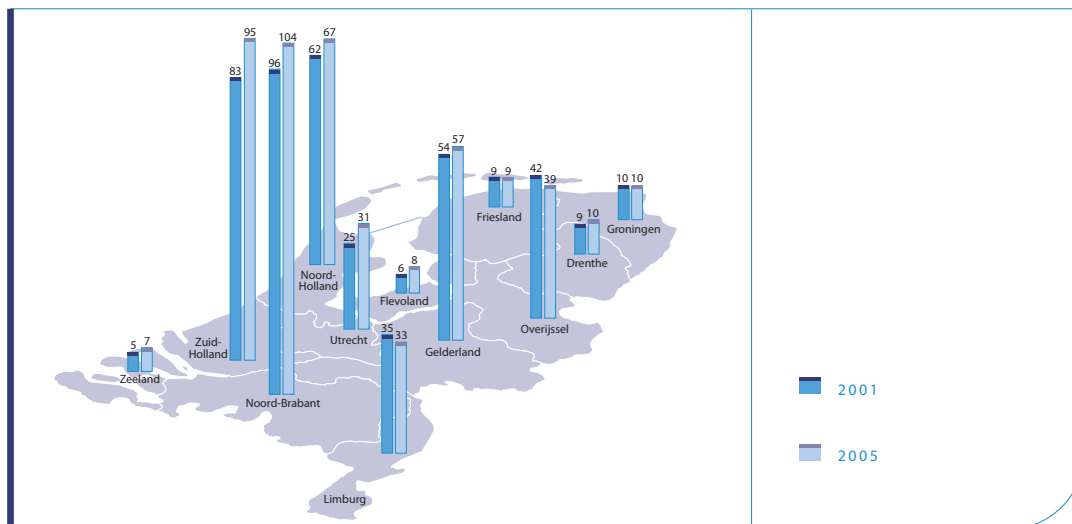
95
83
104
96
67
62
Noord-Holland
31
25
Utrecht
Zuid-Holland
Noord-Brabant
5 7
Zeeland
35 33
Limburg
6 8
Flevoland
54 57
Gelderland
9 9
Friesland
42 39
Overijssel
9 10
Drenthe
10 10
Groningen

2001

2005